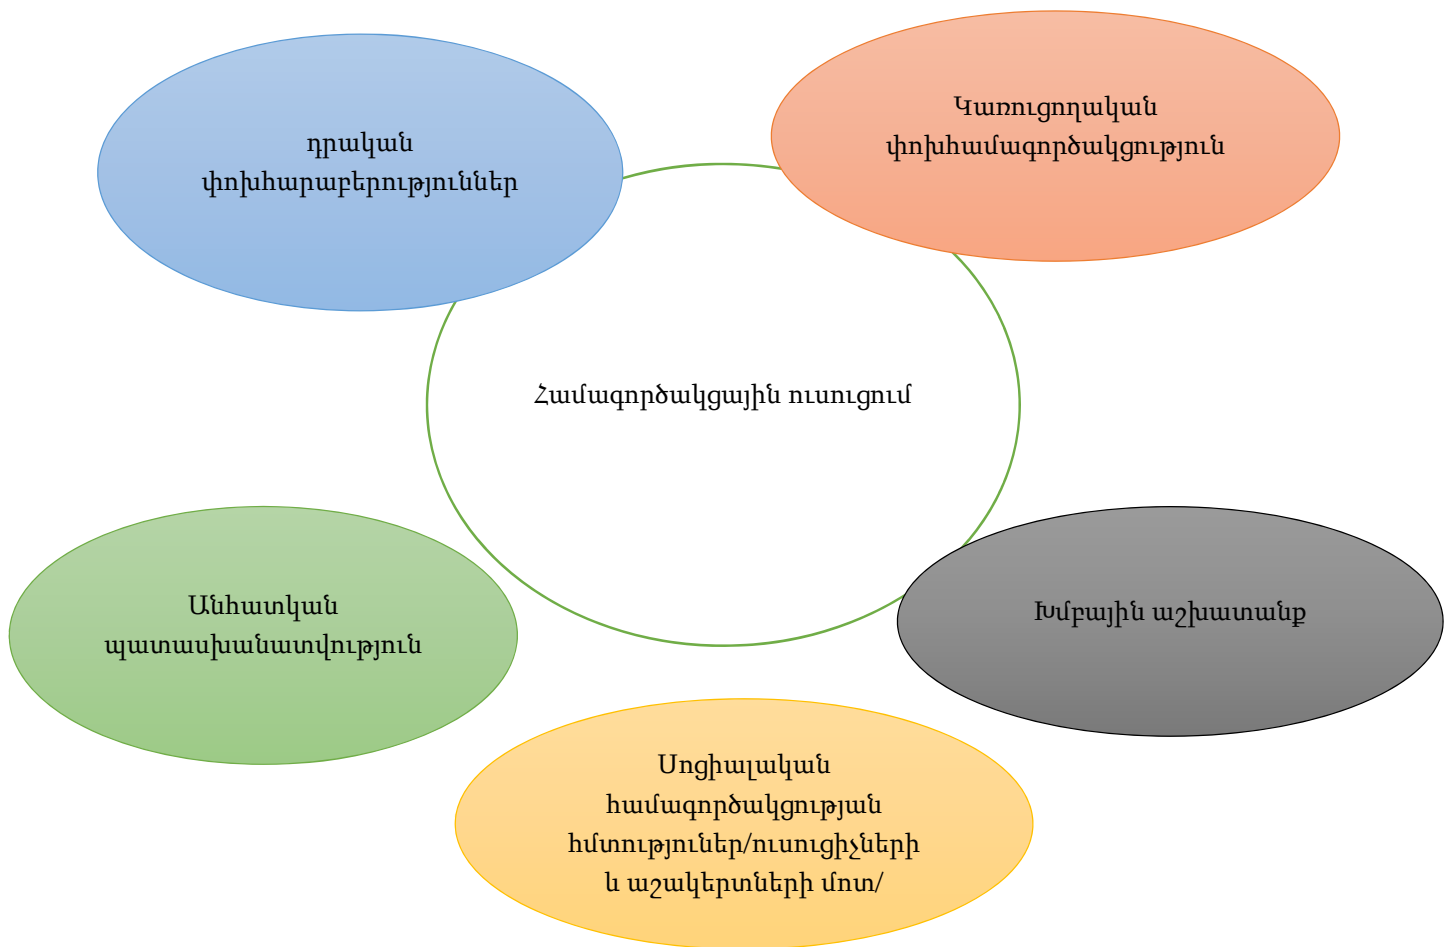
դրական փոխհարաբերություններ

Կառուցողական փոխհամագործակցություն

Համագործակցային ուսուցում

Անհատկան պատասխանատվություն

Խմբային աշխատանք

Սոցիալական համագործակցության հմտություններ/ուսուցիչների և աշակերտների մոտ/